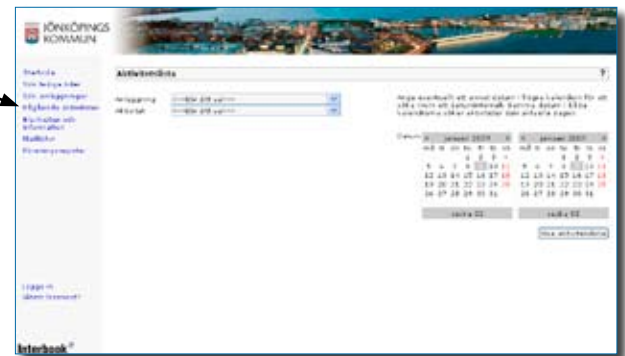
JÖNKÖPINGS KOMMUN

Startsida
Sök lediga tider
Sök anläggningar
Aktuella aktiviteter
Blanketter och information
Statistik
Föreningsregister

Logga in
Glömt lösenord?

Interbook

Aktivitetslista

?

Anläggning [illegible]
Aktivitet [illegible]

Ange eventuellt ett annat datum i högra kalendern för att söka inom ett datumintervall. Samma datum i båda kalendrarna söker aktiviteter den aktuella dagen.

Datum

| < | januari 2007 | > |
|---|---|---|

| må | ti | on | to | fr | lö | sö |
|---|---|---|---|---|---|---|
| 1 | 2 | 3 | 4 | 5 | 6 | 7 |
| 8 | 9 | 10 | 11 | 12 | 13 | 14 |
| 15 | 16 | 17 | 18 | 19 | 20 | 21 |
| 22 | 23 | 24 | 25 | 26 | 27 | 28 |
| 29 | 30 | 31 | | | | |

| < | januari 2007 | > |
|---|---|---|

| må | ti | on | to | fr | lö | sö |
|---|---|---|---|---|---|---|
| 1 | 2 | 3 | 4 | 5 | 6 | 7 |
| 8 | 9 | 10 | 11 | 12 | 13 | 14 |
| 15 | 16 | 17 | 18 | 19 | 20 | 21 |
| 22 | 23 | 24 | 25 | 26 | 27 | 28 |
| 29 | 30 | 31 | | | | |

vecka 02

vecka 02

Visa aktiviteterna